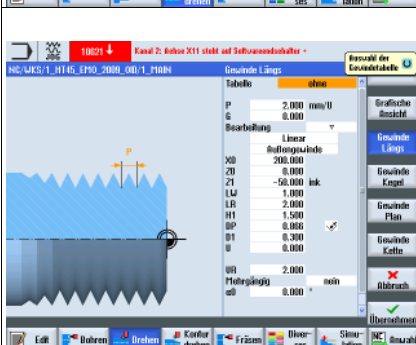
Drehen ses laden

10621 Kanal 2: Achse X11 steht auf Softwareendschalter +

Auswahl der Gewindetabelle

NC/WKS/1_HT45_EMO_2009_OD/1_MAIN

Gewinde Längs

| | | |
|---|---|---|
| Tabelle | ohne | |
| P | 2.000 | mm/U |
| G | 0.000 | |
| Bearbeitung | | |
| | Linear | |
| | Außengewinde | |
| X0 | 200.000 | |
| Z0 | 0.000 | |
| Z1 | -50.000 | ink |
| LW | 1.000 | |
| LR | 2.000 | |
| H1 | 1.500 | |
| DP | 0.866 | |
| D1 | 0.300 | |
| U | 0.000 | |
| NR | 2.000 | |
| Mehrgängig | | nein |
| α0 | 0.000 | ° |

P

Grafische Ansicht

Gewinde Längs

Gewinde Kegel

Gewinde Plan

Gewinde Kette

Abbruch

Übernehmen

Edit

Bohren

Drehen

Kontur drehen

Fräsen

Diverses

Simulation

NC aus.